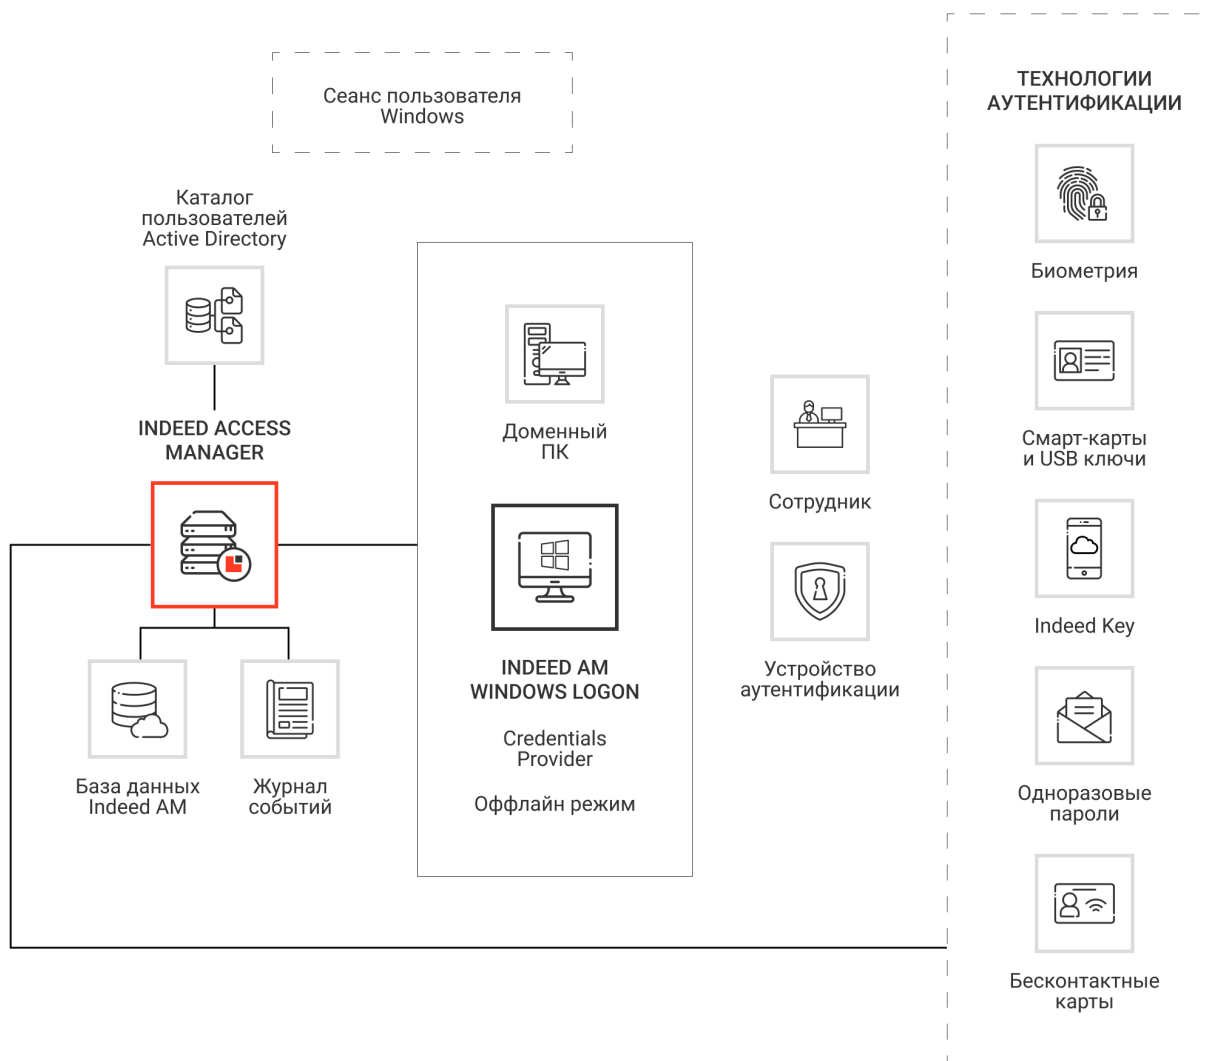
Сеанс пользователя Windows

ТЕХНОЛОГИИ АУТЕНТИФИКАЦИИ

Каталог пользователей Active Directory

INDEED ACCESS MANAGER

Доменный ПК

INDEED AM WINDOWS LOGON

Credentials Provider

Оффлайн режим

Сотрудник

Устройство аутентификации

База данных Indeed AM

Журнал событий

Биометрия

Смарт-карты и USB ключи

Indeed Key

Одноразовые пароли

Бесконтактные карты